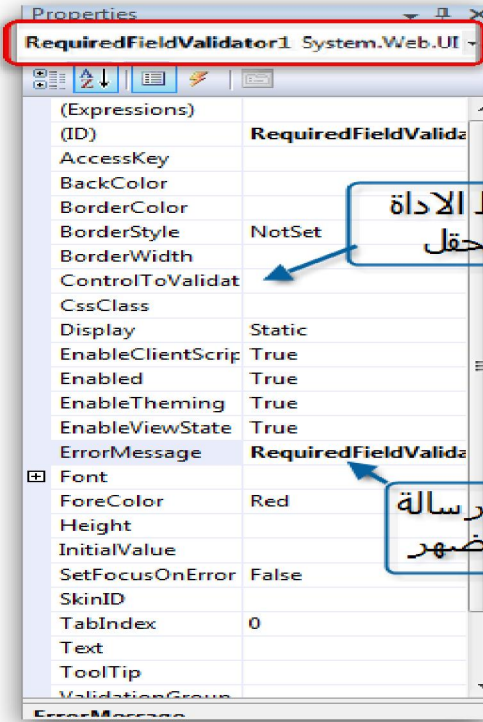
Properties

RequiredFieldValidator1 System.Web.UI

| | |
|---|---|
| (Expressions) | |
| (ID) | RequiredFieldValida |
| AccessKey | |
| BackColor | |
| BorderColor | |
| BorderStyle | NotSet |
| BorderWidth | |
| ControlToValidat | |
| CssClass | |
| Display | Static |
| EnableClientScrip | True |
| Enabled | True |
| EnableTheming | True |
| EnableViewState | True |
| ErrorMessage | RequiredFieldValida |
| Font | |
| ForeColor | Red |
| Height | |
| InitialValue | |
| SetFocusOnError | False |
| SkinID | |
| TabIndex | 0 |
| Text | |
| ToolTip | |
| ValidationGroup | |

ـا الاداة
حقل

رسالة
ضهر

ErrorMessage